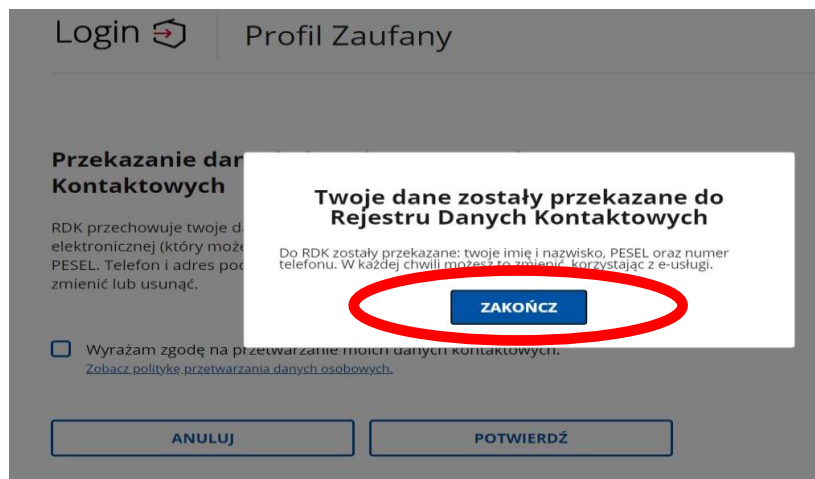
Login

Profil Zaufany

Przekazanie dan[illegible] Kontaktowych

RDK przechowuje twoje d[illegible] elektronicznej (który może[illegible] PESEL. Telefon i adres poc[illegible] zmienić lub usunąć.

Twoje dane zostały przekazane do Rejestru Danych Kontaktowych

Do RDK zostały przekazane: twoje imię i nazwisko, PESEL oraz numer telefonu. W każdej chwili możesz to zmienić, korzystając z e-usługi.

ZAKOŃCZ

Wyrażam zgodę na przetwarzanie moich danych kontaktowych.

Zobacz politykę przetwarzania danych osobowych.

ANULUJ

POTWIERDŹ